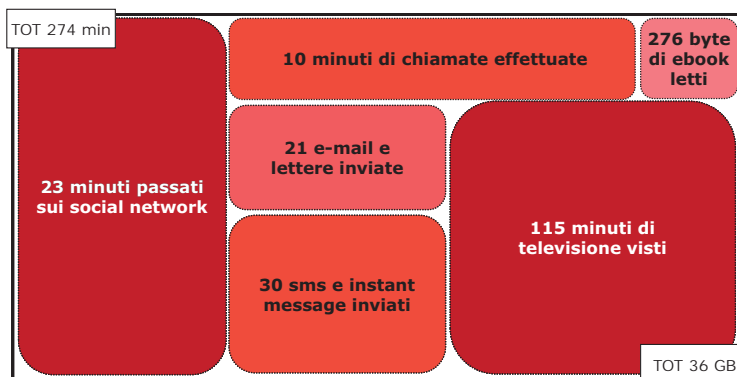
TOT 274 min

23 minuti passati sui social network

10 minuti di chiamate effettuate

276 byte di ebook letti

21 e-mail e lettere inviate

30 sms e instant message inviati

115 minuti di televisione visti

TOT 36 GB